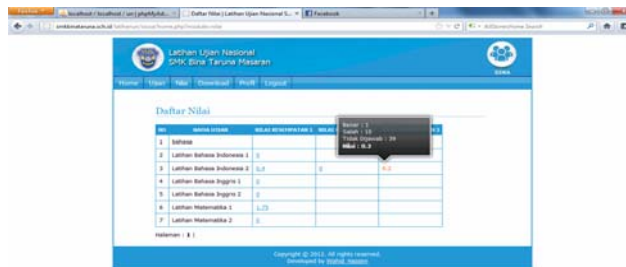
localhost / localhost / uri | phpMyAd... | Daftar Nilai | Latihan Ujian Nasional S... | Facebook

smkbinataruna.sch.id

Latihan Ujian Nasional
SMK Bina Taruna Masaran

SISWA

Home | Ujian | Nilai | Download | Profil | Logout

Daftar Nilai

| NO | NAMA UJIAN | NILAI PERCOBAAN 1 | NILAI | | |
|---|---|---|---|---|---|
| 1 | bahasa | | | | |
| 2 | Latihan Bahasa Indonesia 1 | 0 | | | |
| 3 | Latihan Bahasa Indonesia 2 | 0.4 | 0 | 0.3 | |
| 4 | Latihan Bahasa Inggris 1 | 0 | | | |
| 5 | Latihan Bahasa Inggris 2 | 0 | | | |
| 6 | Latihan Matematika 1 | 1.75 | | | |
| 7 | Latihan Matematika 2 | 0 | | | |

Benar : 1
Salah : 15
Tidak Dijawab : 39
Nilai : 0.3

Halaman : 1 |

Copyright © 2012. All rights reserved.
Developed by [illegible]